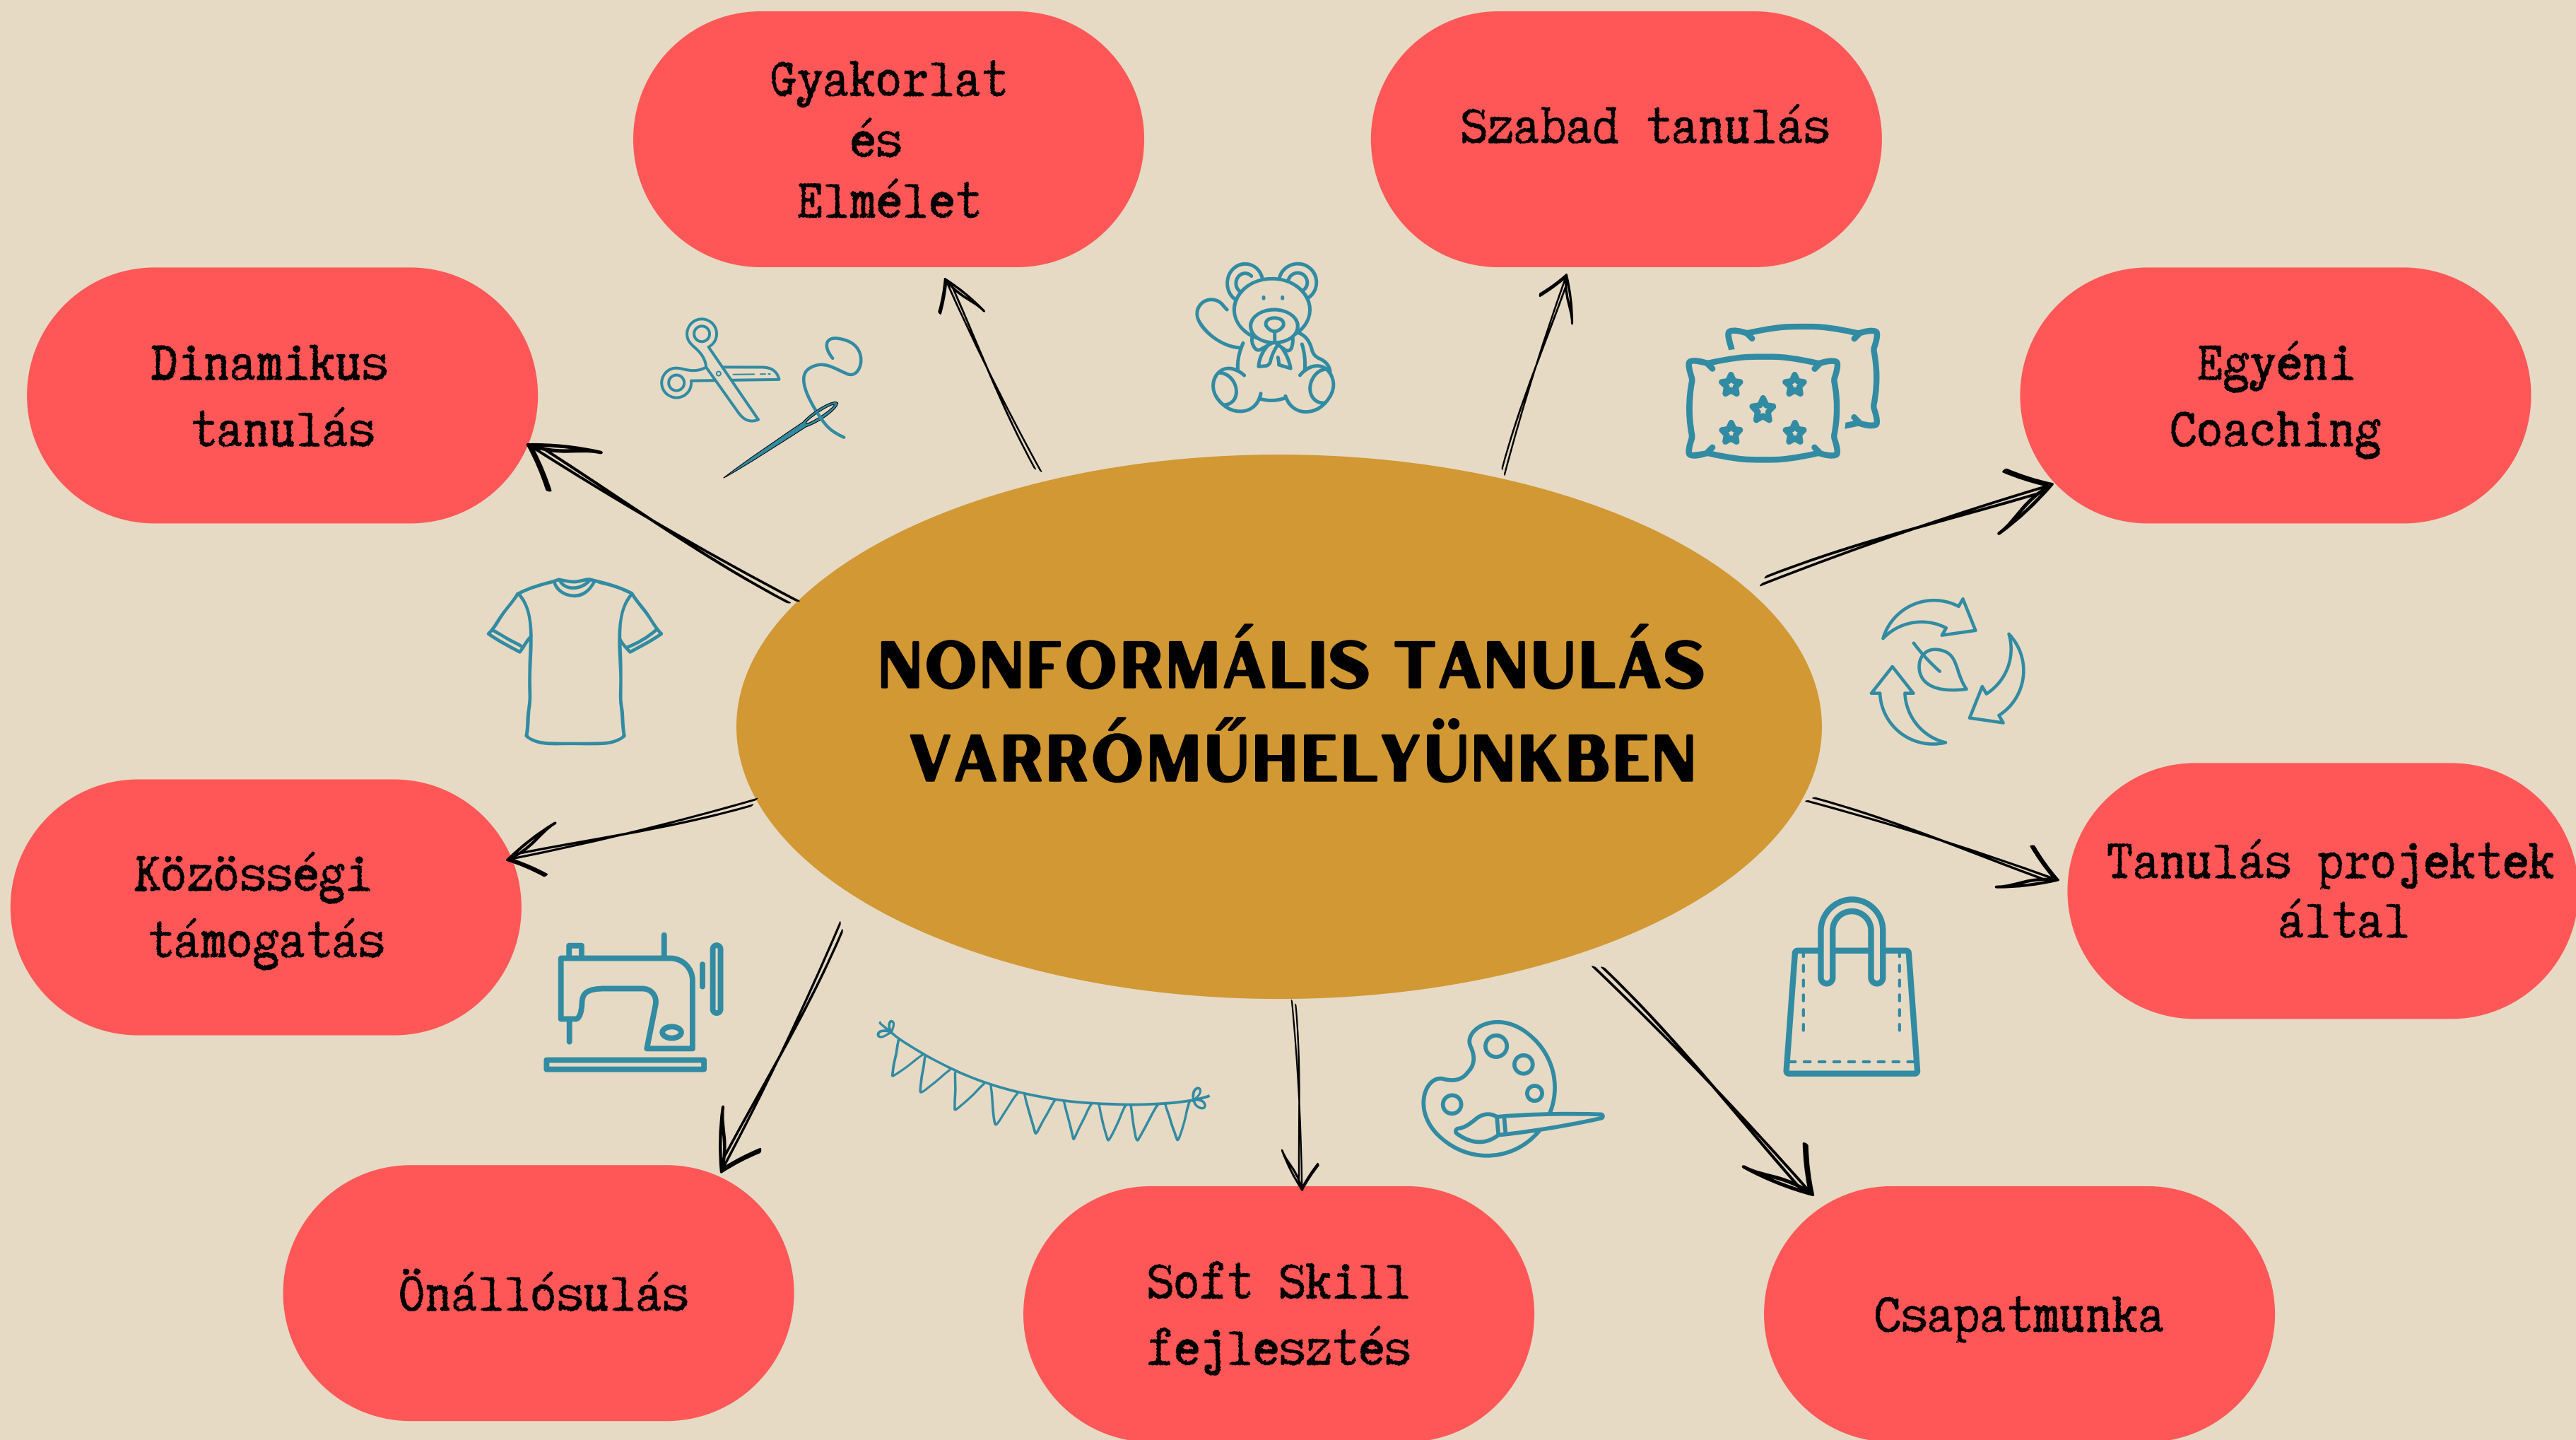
NONFORMÁLIS TANULÁS VARRÓMŰHELYÜNKBEN

Gyakorlat
és
Elmélet

Szabad tanulás

Dinamikus
tanulás

Egyéni
Coaching

Közösségi
támogatás

Tanulás projektek
által

Önállósulás

Soft Skill
fejlesztés

Csapatmunka